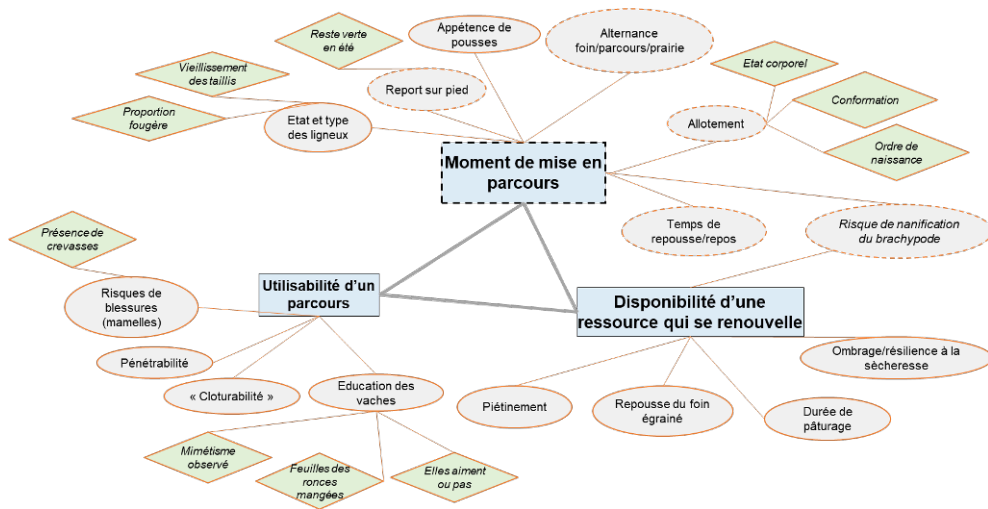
Reste verte en été

Appétence de pousses

Alternance foin/parcours/prairie

Vieillissement des taillis

Report sur pied

Etat corporel

Proportion fougère

Etat et type des ligneux

Conformation

Allotement

Ordre de naissance

Moment de mise en parcours

Temps de repousse/repos

Risque de nanification du brachypode

Présence de crevasses

Utilisabilité d'un parcours

Risques de blessures (mamelles)

Disponibilité d'une ressource qui se renouvelle

Pénétrabilité

Ombrage/résilience à la sècheresse

« Cloturabilité »

Education des vaches

Piétinement

Repousse du foin égrainé

Durée de pâturage

Mimétisme observé

Feuilles des ronces mangées

Elles aiment ou pas